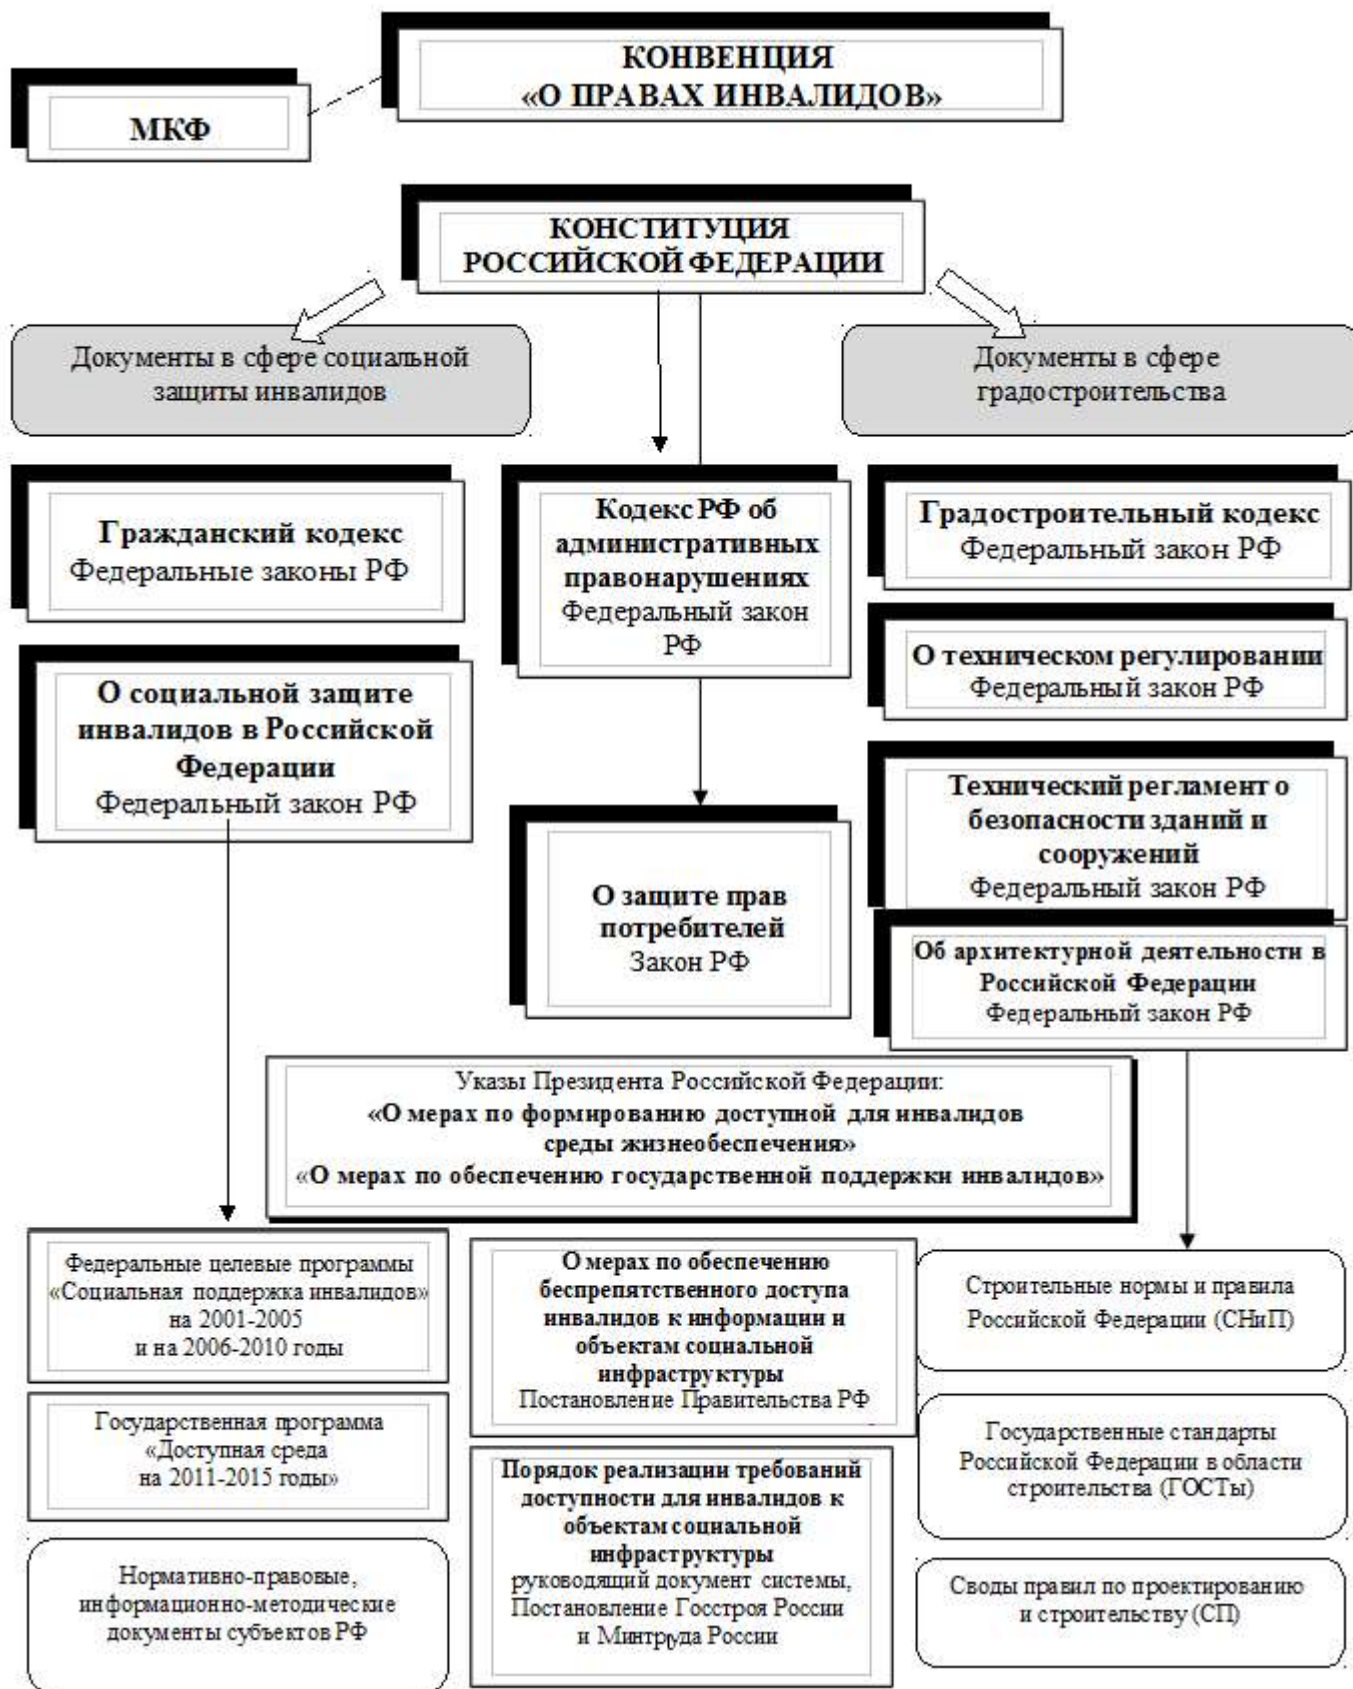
КОНВЕНЦИЯ
«О ПРАВАХ ИНВАЛИДОВ»

МКФ

КОНСТИТУЦИЯ
РОССИЙСКОЙ ФЕДЕРАЦИИ

Документы в сфере социальной защиты инвалидов

Документы в сфере градостроительства

Гражданский кодекс
Федеральные законы РФ

Кодекс РФ об административных правонарушениях
Федеральный закон РФ

Градостроительный кодекс
Федеральный закон РФ

О техническом регулировании
Федеральный закон РФ

О социальной защите инвалидов в Российской Федерации
Федеральный закон РФ

Технический регламент о безопасности зданий и сооружений
Федеральный закон РФ

О защите прав потребителей
Закон РФ

Об архитектурной деятельности в Российской Федерации
Федеральный закон РФ

Указы Президента Российской Федерации:
«О мерах по формированию доступной для инвалидов среды жизнеобеспечения»
«О мерах по обеспечению государственной поддержки инвалидов»

Федеральные целевые программы «Социальная поддержка инвалидов» на 2001-2005 и на 2006-2010 годы

О мерах по обеспечению беспрепятственного доступа инвалидов к информации и объектам социальной инфраструктуры
Постановление Правительства РФ

Строительные нормы и правила Российской Федерации (СНиП)

Государственная программа «Доступная среда на 2011-2015 годы»

Государственные стандарты Российской Федерации в области строительства (ГОСТы)

Порядок реализации требований доступности для инвалидов к объектам социальной инфраструктуры
руководящий документ системы, Постановление Госстроя России и Минтруда России

Нормативно-правовые, информационно-методические документы субъектов РФ

Своды правил по проектированию и строительству (СП)